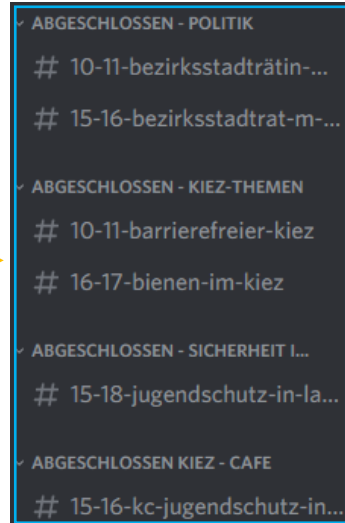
ABGESCHLOSSEN - POLITIK

# 10-11-bezirksstadträtin-...

# 15-16-bezirksstadtrat-m-...

ABGESCHLOSSEN - KIEZ-THEMEN

# 10-11-barrierefreier-kiez

# 16-17-bienen-im-kiez

ABGESCHLOSSEN - SICHERHEIT I...

# 15-18-jugendschutz-in-la...

ABGESCHLOSSEN KIEZ - CAFE

# 15-16-kc-jugendschutz-in...